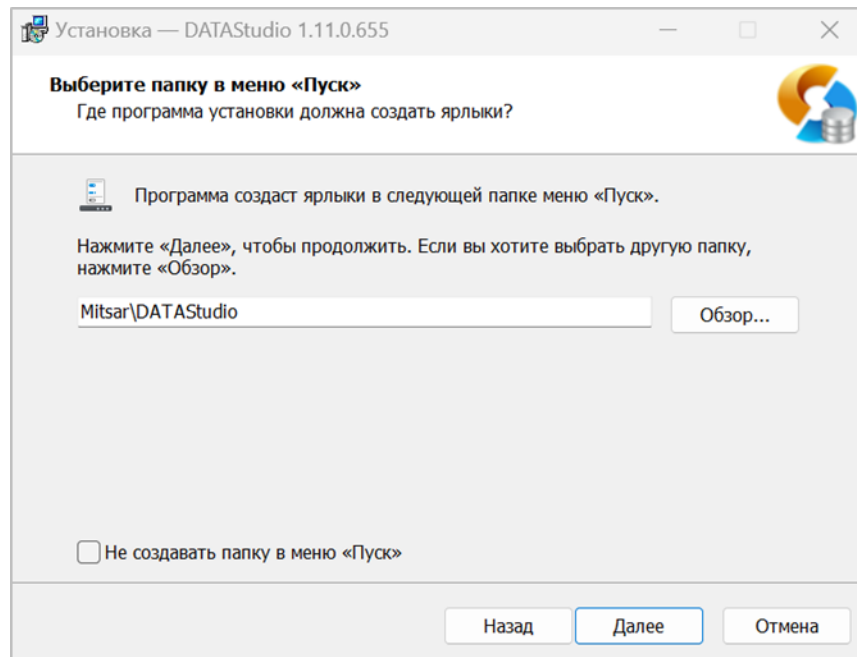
Установка — DATAStudio 1.11.0.655

Выберите папку в меню «Пуск»
Где программа установки должна создать ярлыки?

Программа создаст ярлыки в следующей папке меню «Пуск».

Нажмите «Далее», чтобы продолжить. Если вы хотите выбрать другую папку, нажмите «Обзор».

Mitsar\DATAStudio

Обзор...

Не создавать папку в меню «Пуск»

Назад

Далее

Отмена